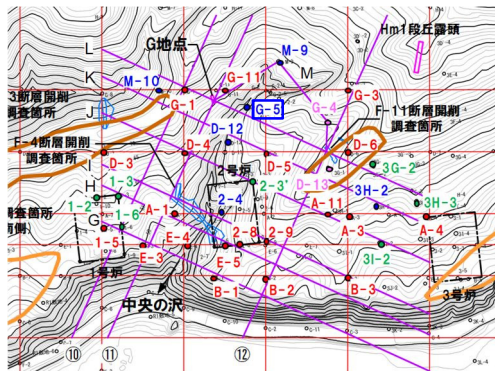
G地点
Hm1段丘露頭
L
M-9
K
M
M-10
G-11
3断層開削
調査箇所
G-3
G-4
J
G-1
G-5
F-11断層開削
調査箇所
D-12
F-4断層開削
調査箇所
D-4
D-6
D-3
2号炉
D-5
3G-2
I
1-3
2-3'
D-13
3H-2
H
A-11
3H-3
1-2
1-6
A-1
2-4
調査箇所
側)
G
A-3
A-4
1-5
E-4
2-8
2-9
E-3
3I-2
E-5
1号炉
B-1
B-2
B-3
3号炉
中央の沢
⑩
⑪
⑫